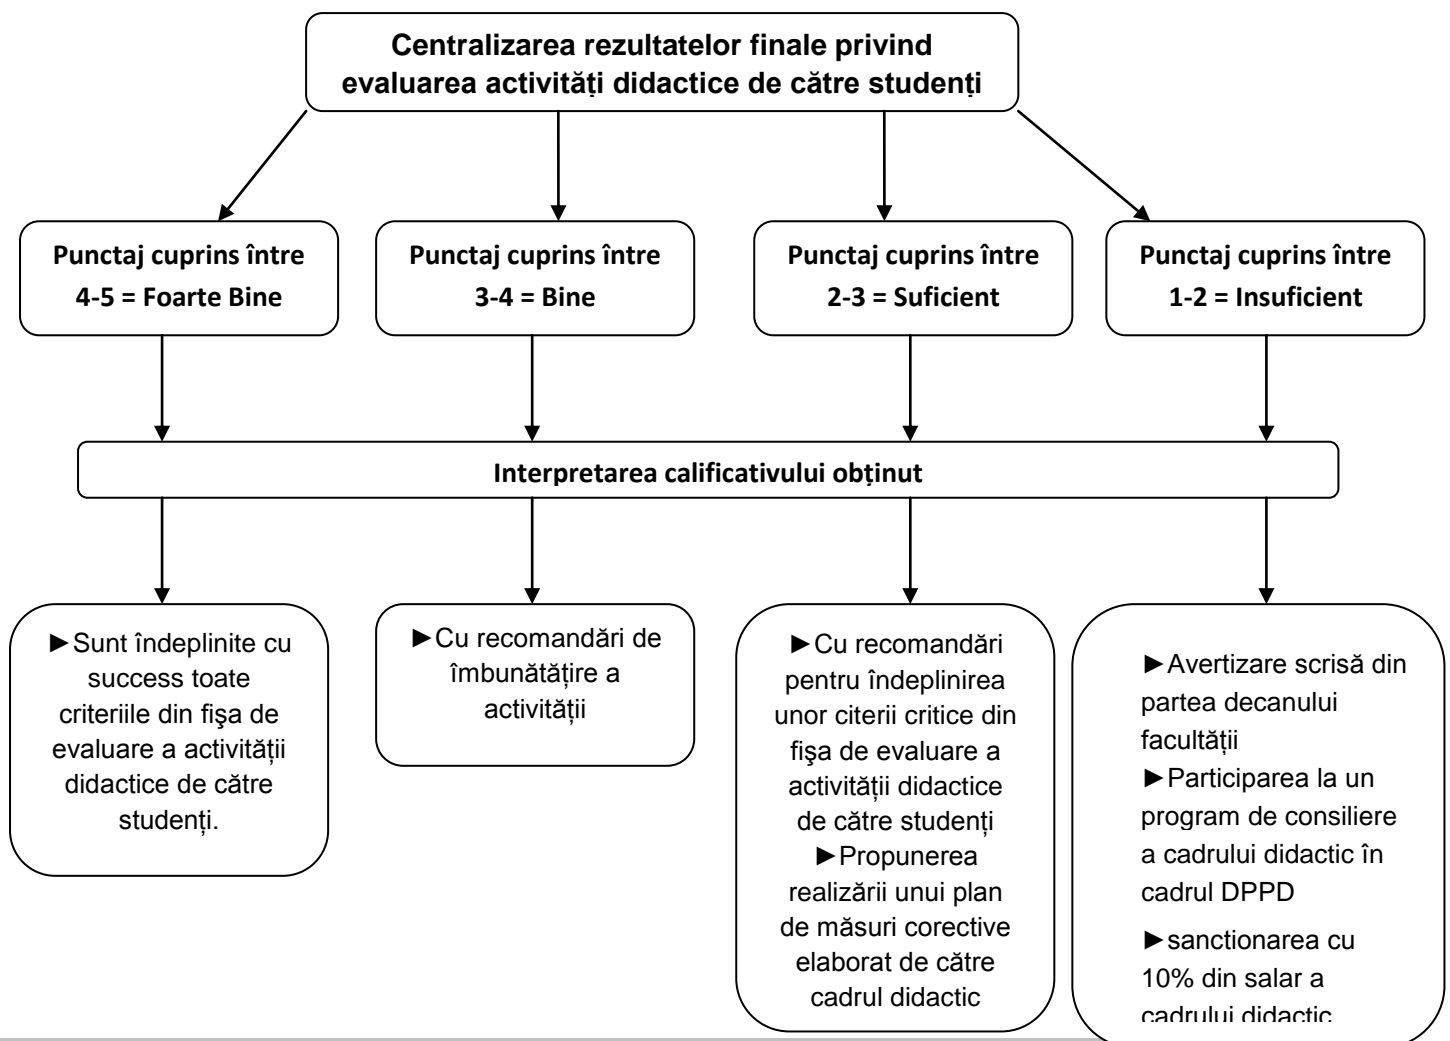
Centralizarea rezultatelor finale privind evaluarea activităţi didactice de către studenţi

Punctaj cuprins între 4-5 = Foarte Bine

Punctaj cuprins între 3-4 = Bine

Punctaj cuprins între 2-3 = Suficient

Punctaj cuprins între 1-2 = Insuficient

Interpretarea calificativului obţinut

►Sunt îndeplinite cu success toate criteriile din fişa de evaluare a activităţii didactice de către studenţi.

►Cu recomandări de îmbunătăţire a activităţii

►Cu recomandări pentru îndeplinirea unor citerii critice din fişa de evaluare a activităţii didactice de către studenţi
►Propunerea realizării unui plan de măsuri corective elaborat de către cadrul didactic

►Avertizare scrisă din partea decanului facultăţii
►Participarea la un program de consiliere a cadrului didactic în cadrul DPPD
►sanctionarea cu 10% din salar a cadrului didactic